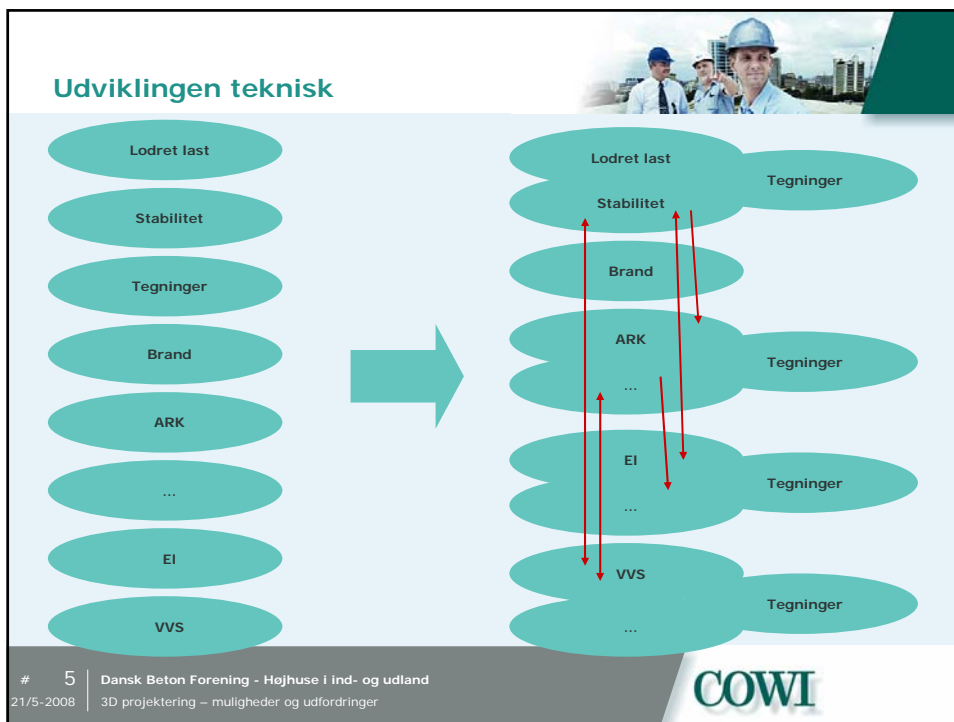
Udviklingen teknisk

Lodret last

Stabilitet

Tegninger

Brand

ARK

...

El

VVS

Lodret last

Stabilitet

Tegninger

Brand

ARK

...

Tegninger

El

...

Tegninger

VVS

...

Tegninger

# 5 Dansk Beton Forening - Højhuse i ind- og udland
21/5-2008 3D projektering – muligheder og udfordringer

COWI